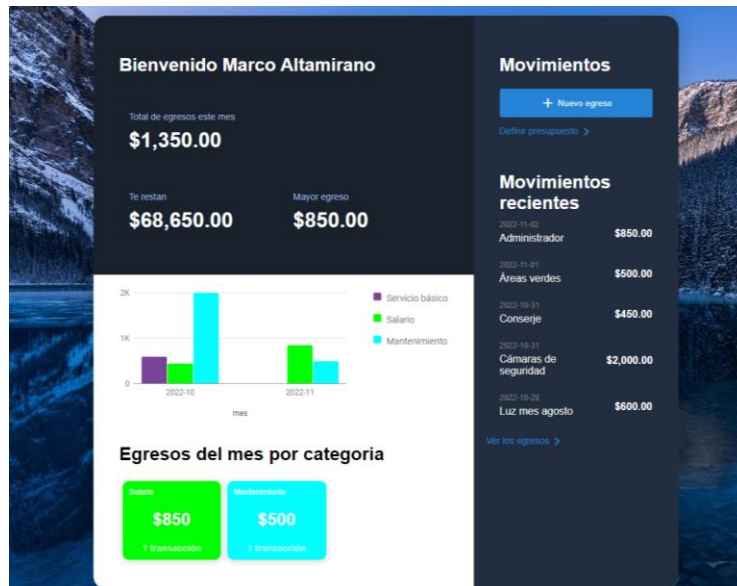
Bienvenido Marco Altamirano

Total de egresos este mes
$1,350.00

Te restan
$68,650.00

Mayor egreso
$850.00

2K
1K
0
2022-10
2022-11
mes

Servicio básico
Salario
Mantenimiento

Egresos del mes por categoria

Salario
$850
1 transacción

Mantenimiento
$500
1 transacción

Movimientos

+ Nuevo egreso

Definir presupuesto >

Movimientos recientes

2022-11-02
Administrador
$850.00

2022-11-01
Áreas verdes
$500.00

2022-10-31
Conserje
$450.00

2022-10-31
Cámaras de seguridad
$2,000.00

2022-10-28
Luz mes agosto
$600.00

Ver los egresos >